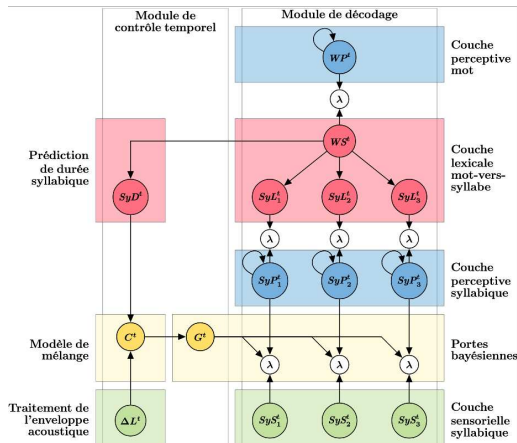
Module de contrôle temporel

Module de décodage

$WP^t$

Couche perceptive mot

$\lambda$

Prédiction de durée syllabique

$WS^t$

Couche lexicale mot-vers-syllabe

$SyD^t$

$SyL_1^t$

$SyL_2^t$

$SyL_3^t$

$\lambda$

$\lambda$

$\lambda$

$SyP_1^t$

$SyP_2^t$

$SyP_3^t$

Couche perceptive syllabique

Modèle de mélange

$C^t$

$G^t$

Portes bayésiennes

$\lambda$

$\lambda$

$\lambda$

Traitement de l'enveloppe acoustique

$\Delta L^t$

$SyS_1^t$

$SyS_2^t$

$SyS_3^t$

Couche sensorielle syllabique